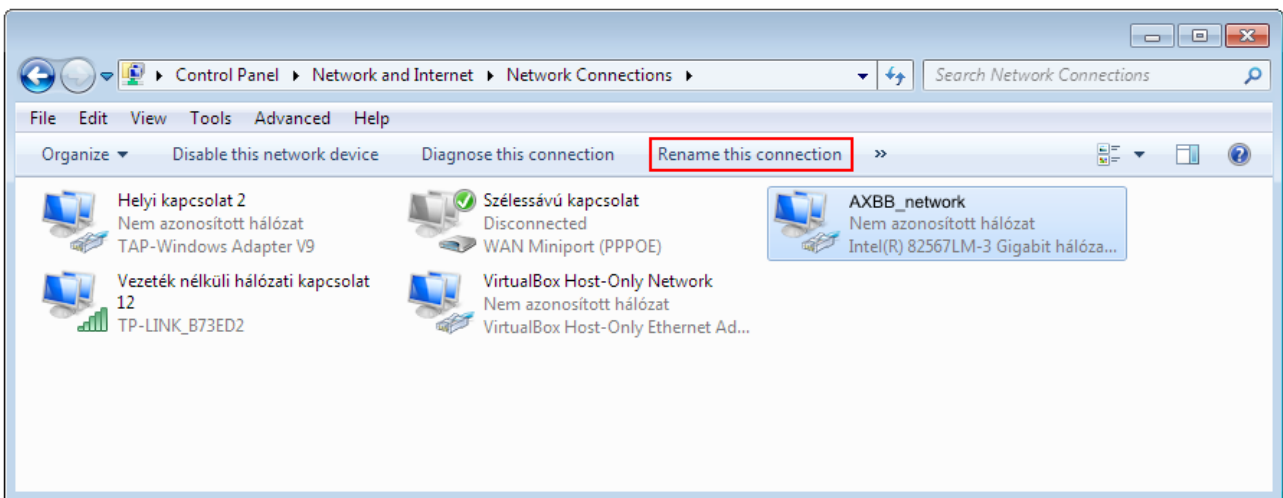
▸ Control Panel ▸ Network and Internet ▸ Network Connections ▸

Search Network Connections

File Edit View Tools Advanced Help

Organize ▾ Disable this network device Diagnose this connection Rename this connection »

Helyi kapcsolat 2
Nem azonosított hálózat
TAP-Windows Adapter V9

Szélessávú kapcsolat
Disconnected
WAN Miniport (PPPOE)

AXBB_network
Nem azonosított hálózat
Intel(R) 82567LM-3 Gigabit hálóza...

Vezeték nélküli hálózati kapcsolat 12
TP-LINK_B73ED2

VirtualBox Host-Only Network
Nem azonosított hálózat
VirtualBox Host-Only Ethernet Ad...